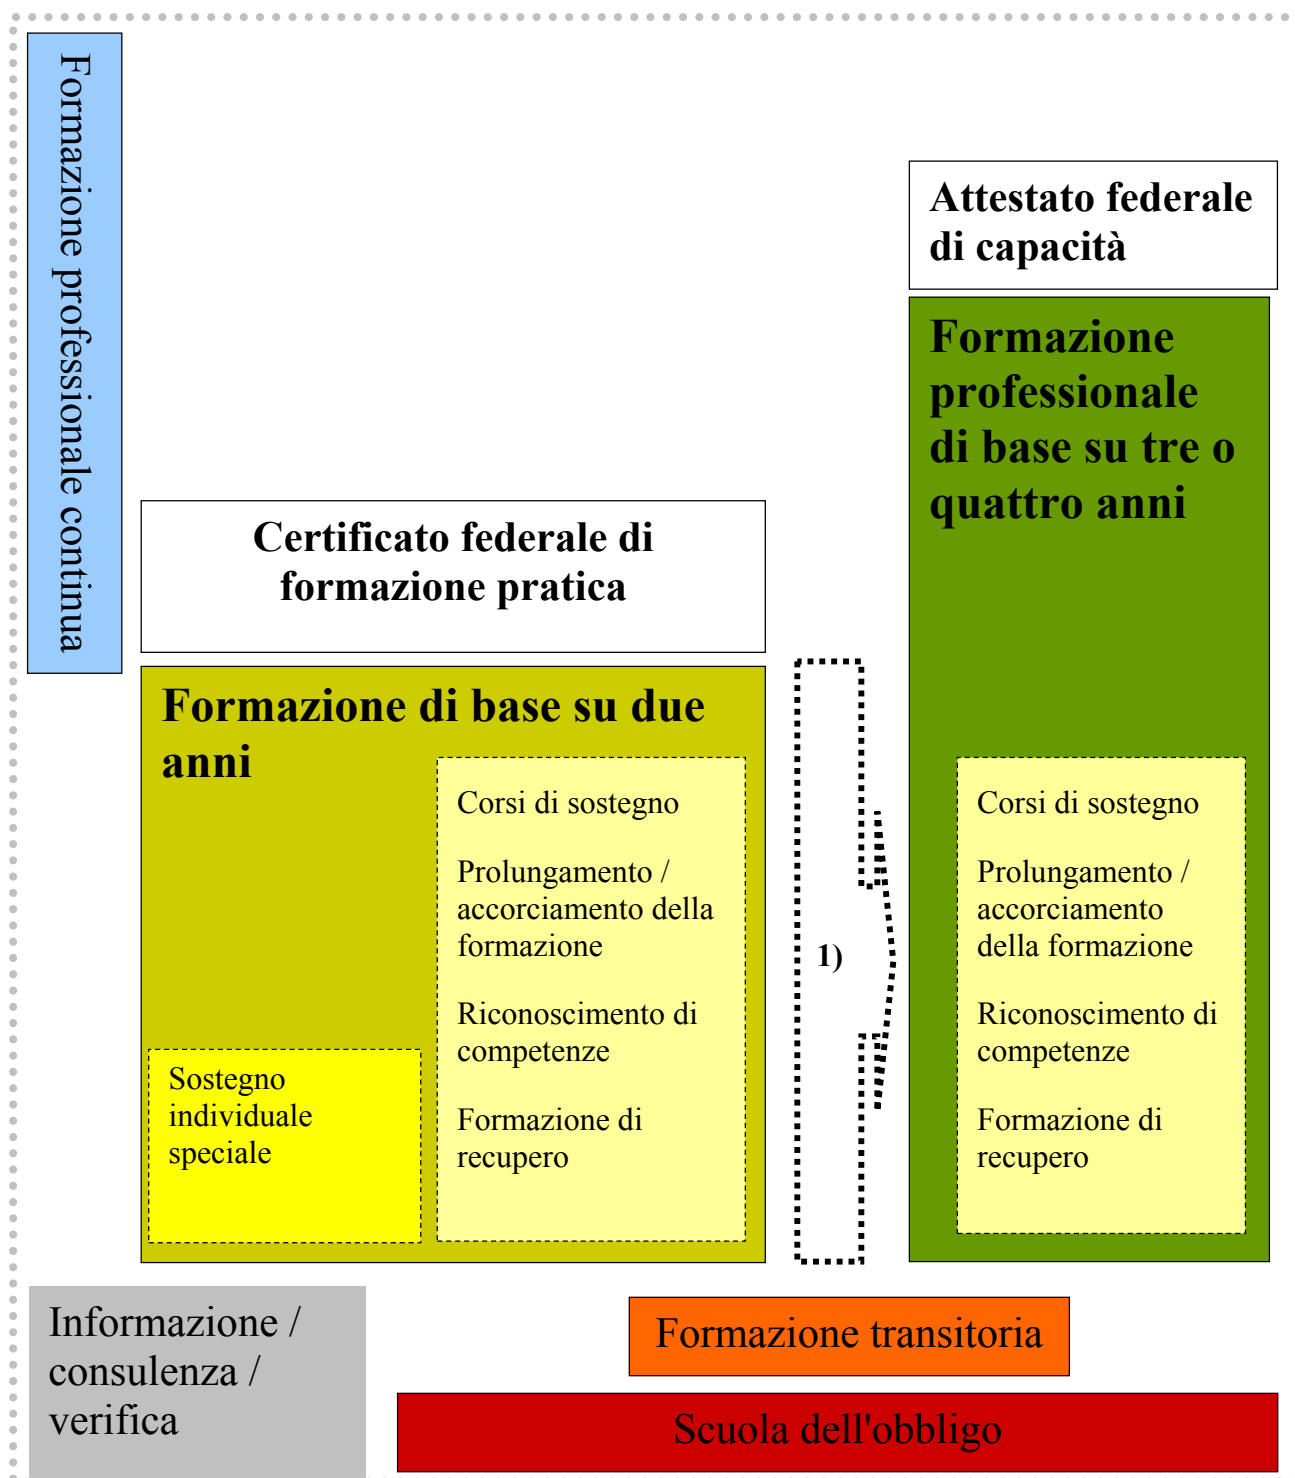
Formazione professionale continua

Attestato federale di capacità

Formazione professionale di base su tre o quattro anni

Certificato federale di formazione pratica

Formazione di base su due anni

Corsi di sostegno

Prolungamento / accorciamento della formazione

Riconoscimento di competenze

Formazione di recupero

Sostegno individuale speciale

1)

Corsi di sostegno

Prolungamento / accorciamento della formazione

Riconoscimento di competenze

Formazione di recupero

Informazione / consulenza / verifica

Formazione transitoria

Scuola dell'obbligo